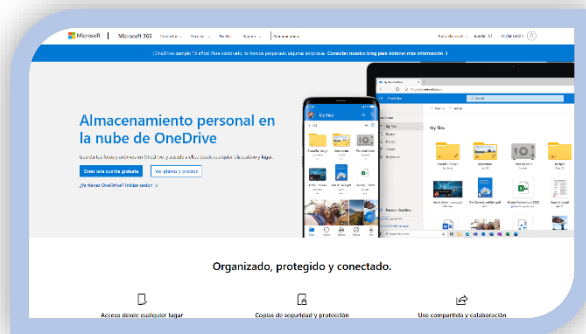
Microsoft | Microsoft 365 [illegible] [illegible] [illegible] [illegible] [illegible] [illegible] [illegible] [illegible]

¡OneDrive cumple 15 años! Para celebrarlo, le hemos preparado algunas sorpresas. Consultar nuestro blog para obtener más información >

Almacenamiento personal en la nube de OneDrive

Guarde sus fotos y archivos en OneDrive y acceda a ellos desde cualquier dispositivo y lugar.

Crear una cuenta gratuita

Ver planes y precios

¿Ya tienes OneDrive? Iniciar sesión >

My files

Organizado, protegido y conectado.

Acceso desde cualquier lugar

Copias de seguridad y protección

Uso compartido y colaboración